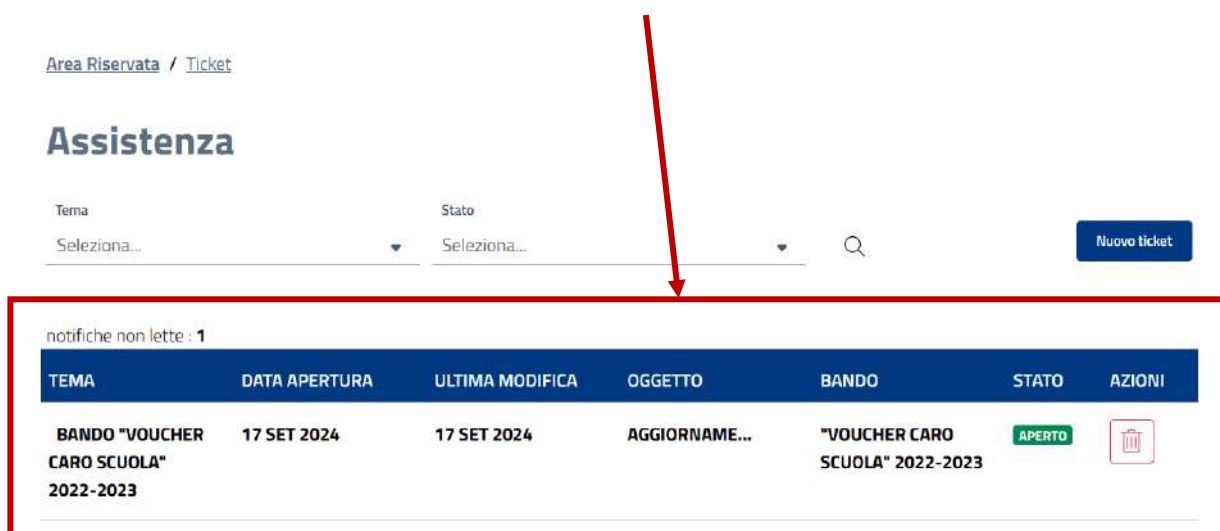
Area Riservata / Ticket

Assistenza

Tema
Seleziona...

Stato
Seleziona...

Nuovo ticket

notifiche non lette : **1**

| TEMA | DATA APERTURA | ULTIMA MODIFICA | OGGETTO | BANDO | STATO | AZIONI |
|---|---|---|---|---|---|---|
| BANDO "VOUCHER CARO SCUOLA" 2022-2023 | 17 SET 2024 | 17 SET 2024 | AGGIORNAME... | "VOUCHER CARO SCUOLA" 2022-2023 | APERTO | |